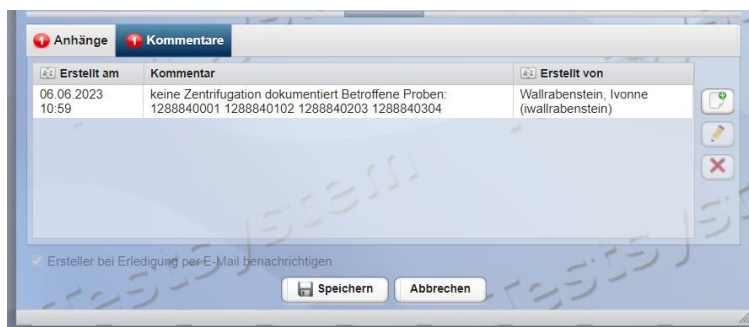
Anhänge | Kommentare

| Erstellt am | Kommentar | Erstellt von |
|---|---|---|
| 06.06.2023 10:59 | keine Zentrifugation dokumentiert Betroffene Proben: 1288840001 1288840102 1288840203 1288840304 | Wallrabenstein, Ivonne (iwallrabenstein) |

Ersteller bei Erledigung per E-Mail benachrichtigen

Speichern Abbrechen